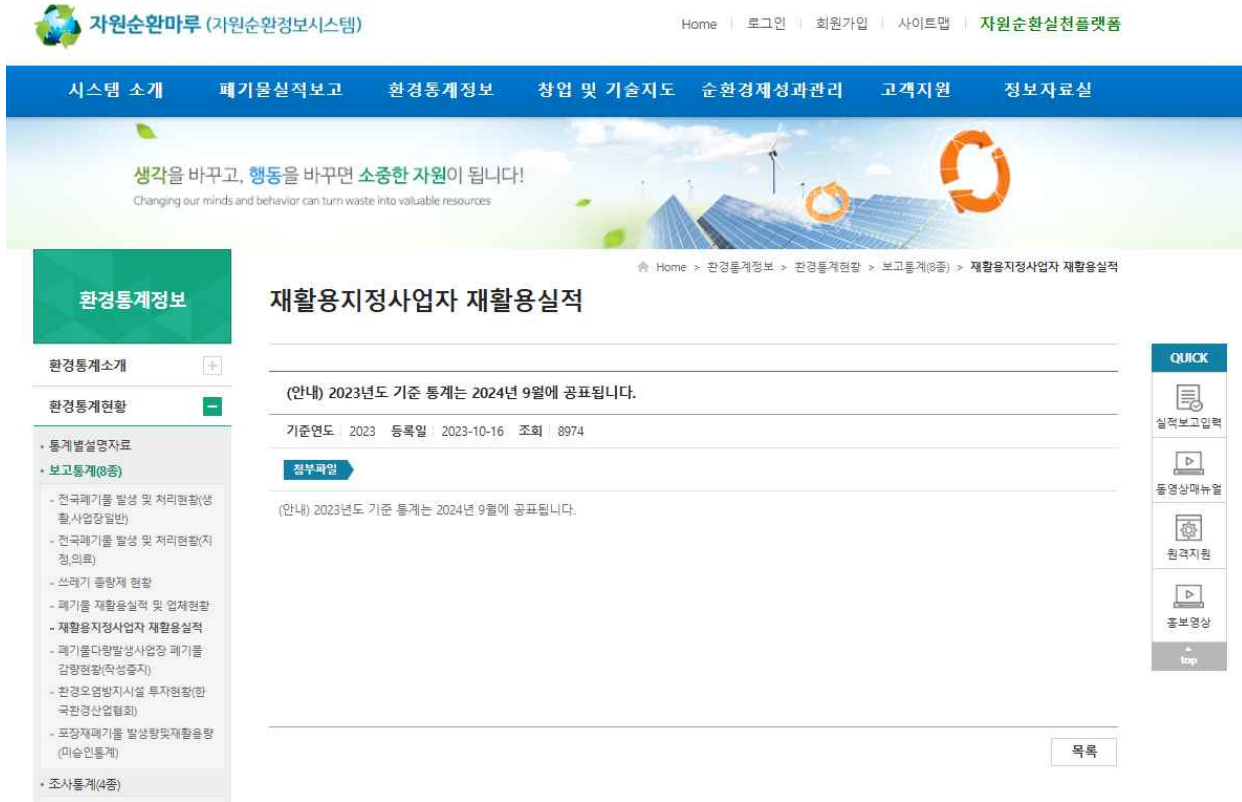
자원순환마루 (자원순환정보시스템)

Home | 로그인 | 회원가입 | 사이트맵 | 자원순환실천플랫폼

시스템 소개 | 폐기물실적보고 | 환경통계정보 | 창업 및 기술지도 | 순환경제성과관리 | 고객지원 | 정보자료실

생각을 바꾸고, 행동을 바꾸면 소중한 자원이 됩니다!
Changing our minds and behavior can turn waste into valuable resources

환경통계정보

환경통계소개 +

환경통계현황 −

· 통계별설명자료
· 보고통계(8종)
- 전국폐기물 발생 및 처리현황(생활,사업장일반)
- 전국폐기물 발생 및 처리현황(지정,의료)
- 쓰레기 종량제 현황
- 폐기물 재활용실적 및 업체현황
- 재활용지정사업자 재활용실적
- 폐기물다량발생사업장 폐기물 감량현황(작성중지)
- 환경오염방지시설 투자현황(한국환경산업협회)
- 포장재폐기물 발생량및재활용량(미승인통계)
· 조사통계(4종)

Home > 환경통계정보 > 환경통계현황 > 보고통계(8종) > 재활용지정사업자 재활용실적

재활용지정사업자 재활용실적

(안내) 2023년도 기준 통계는 2024년 9월에 공표됩니다.

기준연도 | 2023 | 등록일 | 2023-10-16 | 조회 | 8974

첨부파일

(안내) 2023년도 기준 통계는 2024년 9월에 공표됩니다.

목록

QUICK
실적보고입력
동영상매뉴얼
원격지원
홍보영상
top